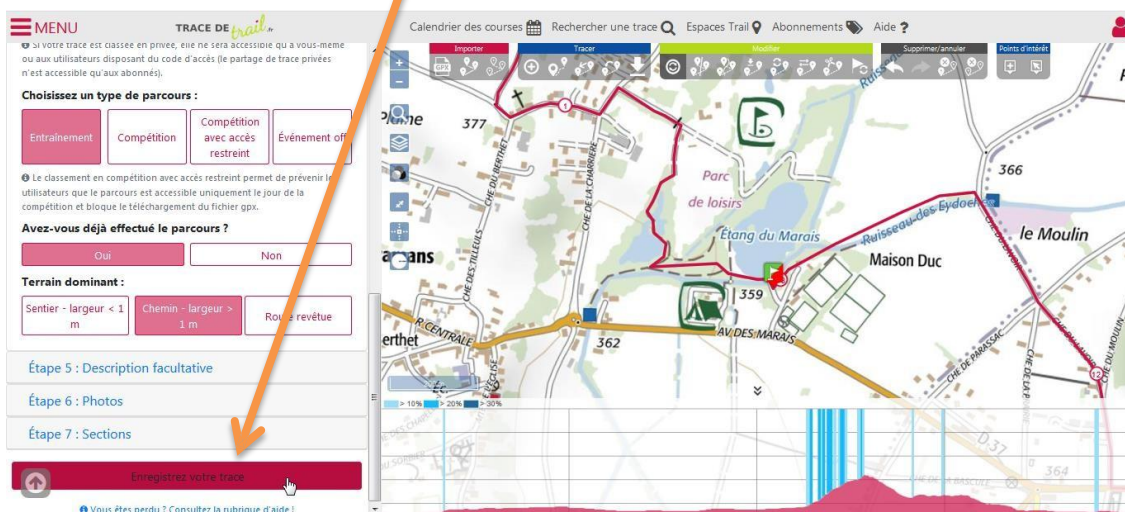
MENU TRACE DE trail.fr Calendrier des courses Rechercher une trace Espaces Trail Abonnements Aide ?

Si votre trace est classée en privée, elle ne sera accessible qu'à vous-même ou aux utilisateurs disposant du code d'accès (le partage de trace privées n'est accessible qu'aux abonnés).

Choisissez un type de parcours :

Entraînement | Compétition | Compétition avec accès restreint | Événement off

Le classement en compétition avec accès restreint permet de prévenir les utilisateurs que le parcours est accessible uniquement le jour de la compétition et bloque le téléchargement du fichier gpx.

Avez-vous déjà effectué le parcours ?

Oui | Non

Terrain dominant :

Sentier - largeur < 1 m | Chemin - largeur > 1 m | Route revêtue

Étape 5 : Description facultative

Étape 6 : Photos

Étape 7 : Sections

Enregistrez votre trace

Vous êtes perdu ? Consultez la rubrique d'aide !

Importer GPX Tracer Modifier Supprimer/annuler Points d'intérêt

377 CHE DES TILLEULS CHE DU BERTHET CHE DE LA CHARRIERE Parc de loisirs Étang du Marais Ruisseau des Eydoches 366 le Moulin Maison Duc 359 R. CENTRALE 362 AV. DES MARAIS CHE DE PARASSAC CHE DU MOULIN D 37 364 erthet

> 10% > 20% > 30%